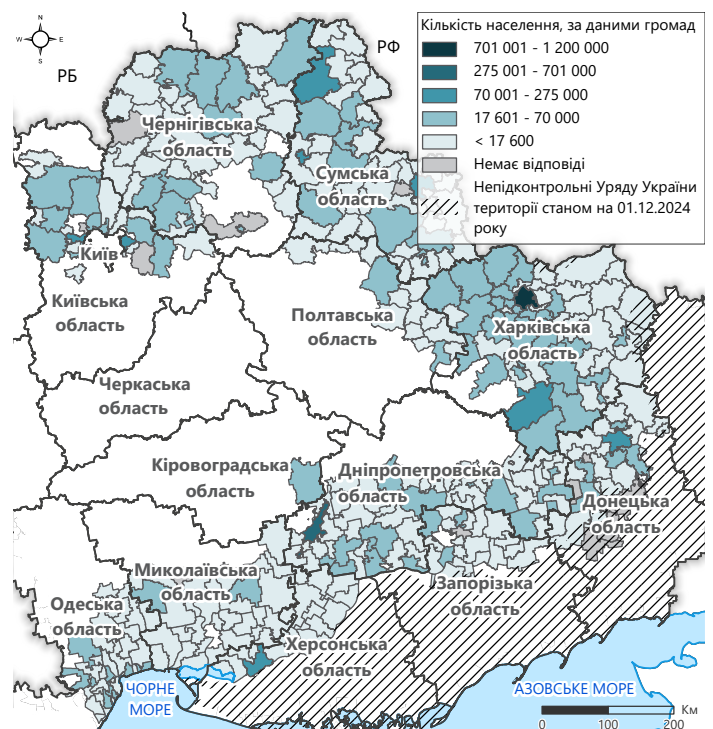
N
W E
S

РБ

РФ

Кількість населення, за даними громад
701 001 - 1 200 000
275 001 - 701 000
70 001 - 275 000
17 601 - 70 000
< 17 600
Немає відповіді
Непідконтрольні Уряду України території станом на 01.12.2024 року

Чернігівська область

Сумська область

Київ

Київська область

Полтавська область

Харківська область

Черкаська область

Кіровоградська область

Дніпропетровська область

Донецька область

Миколаївська область

Запорізька область

Одеська область

Херсонська область

ЧОРНЕ МОРЕ

АЗОВСЬКЕ МОРЕ

Км
0 100 200